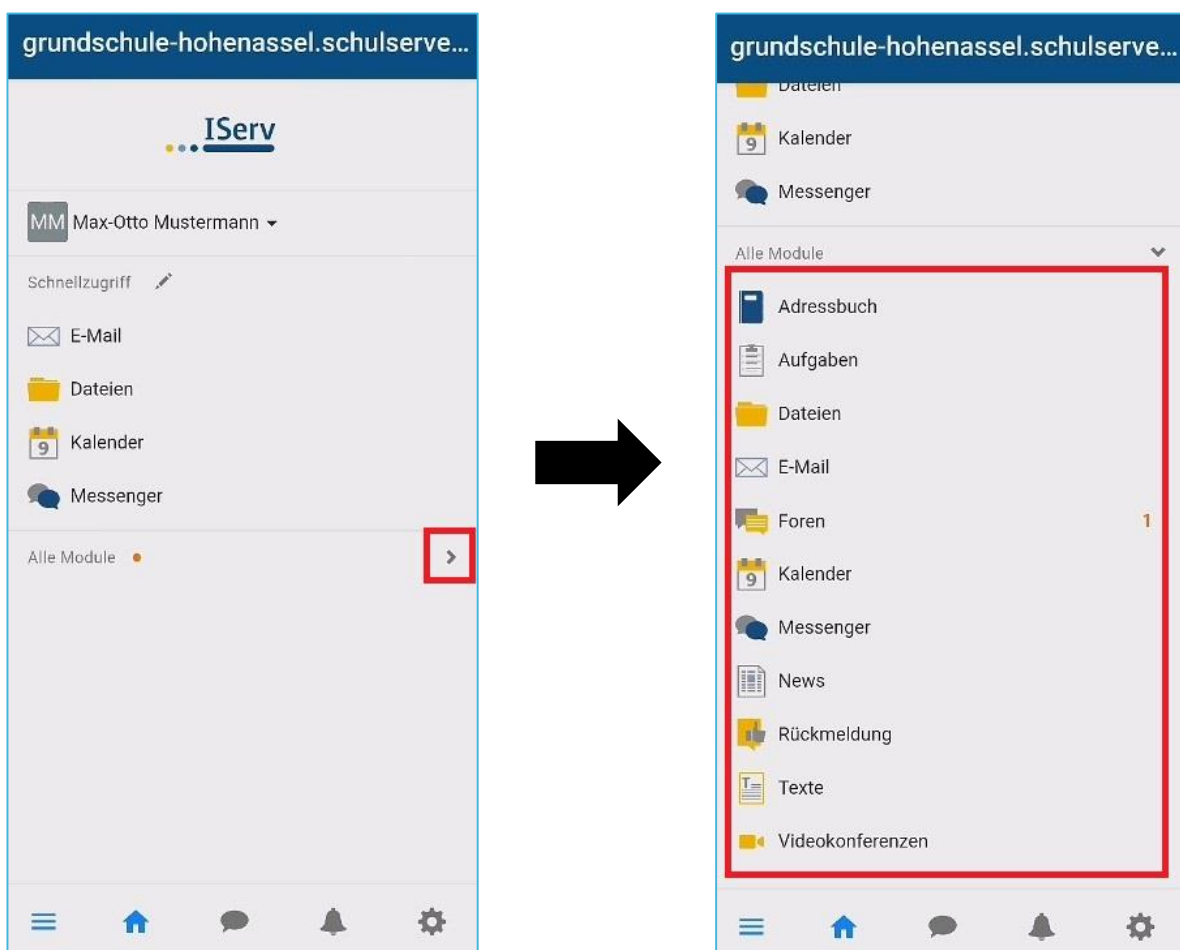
grundschule-hohenassel.schulserve...

IServ

MM Max-Otto Mustermann

Schnellzugriff

E-Mail

Dateien

9 Kalender

Messenger

Alle Module

grundschule-hohenassel.schulserve...

Dateien

9 Kalender

Messenger

Alle Module

Adressbuch

Aufgaben

Dateien

E-Mail

Foren 1

9 Kalender

Messenger

News

Rückmeldung

Texte

Videokonferenzen